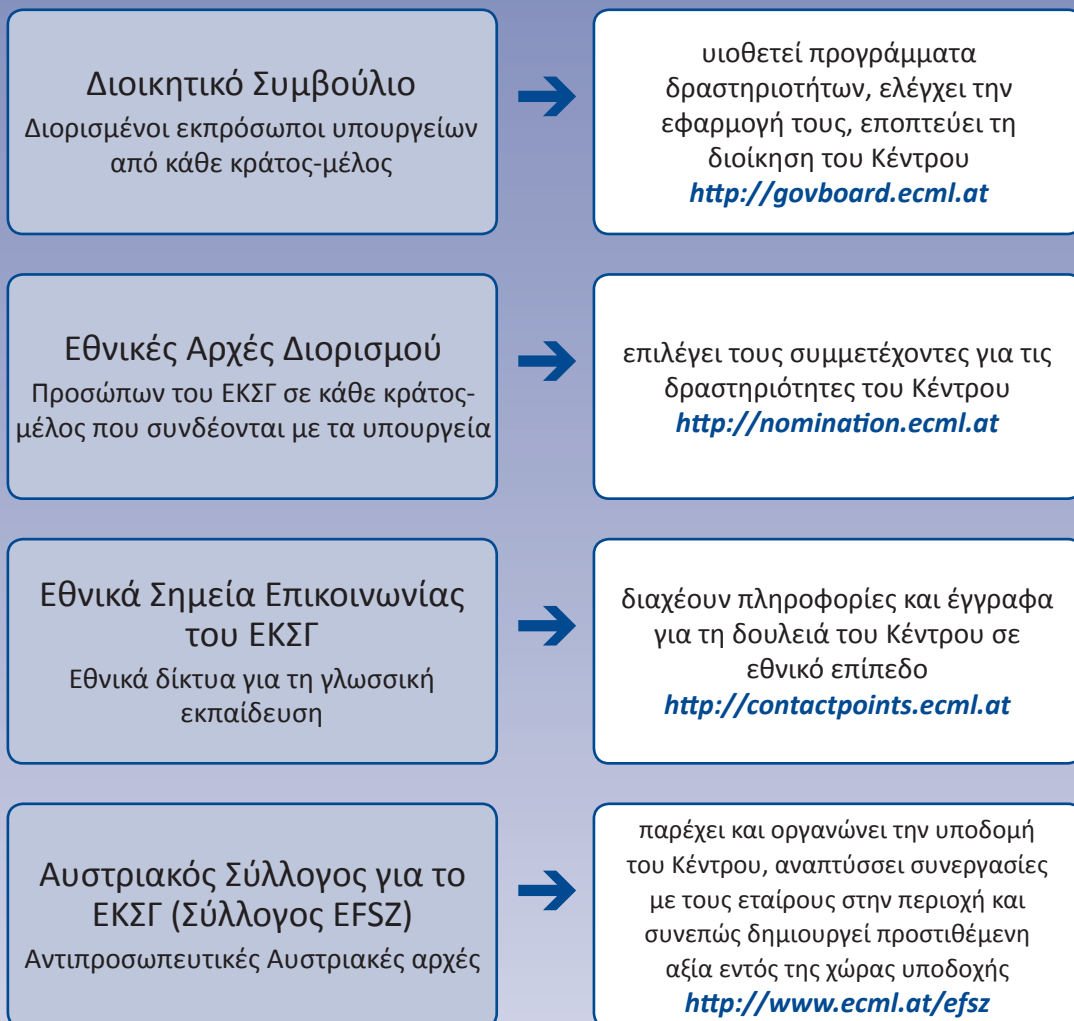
Διοικητικό Συμβούλιο
Διορισμένοι εκπρόσωποι υπουργείων από κάθε κράτος-μέλος

υιοθετεί προγράμματα δραστηριοτήτων, ελέγχει την εφαρμογή τους, εποπτεύει τη διοίκηση του Κέντρου
http://govboard.ecml.at

Εθνικές Αρχές Διορισμού
Προσώπων του ΕΚΣΓ σε κάθε κράτος-μέλος που συνδέονται με τα υπουργεία

επιλέγει τους συμμετέχοντες για τις δραστηριότητες του Κέντρου
http://nomination.ecml.at

Εθνικά Σημεία Επικοινωνίας του ΕΚΣΓ
Εθνικά δίκτυα για τη γλωσσική εκπαίδευση

διαχέουν πληροφορίες και έγγραφα για τη δουλειά του Κέντρου σε εθνικό επίπεδο
http://contactpoints.ecml.at

Αυστριακός Σύλλογος για το ΕΚΣΓ (Σύλλογος EFSZ)
Αντιπροσωπευτικές Αυστριακές αρχές

παρέχει και οργανώνει την υποδομή του Κέντρου, αναπτύσσει συνεργασίες με τους εταίρους στην περιοχή και συνεπώς δημιουργεί προστιθέμενη αξία εντός της χώρας υποδοχής
http://www.ecml.at/efsz